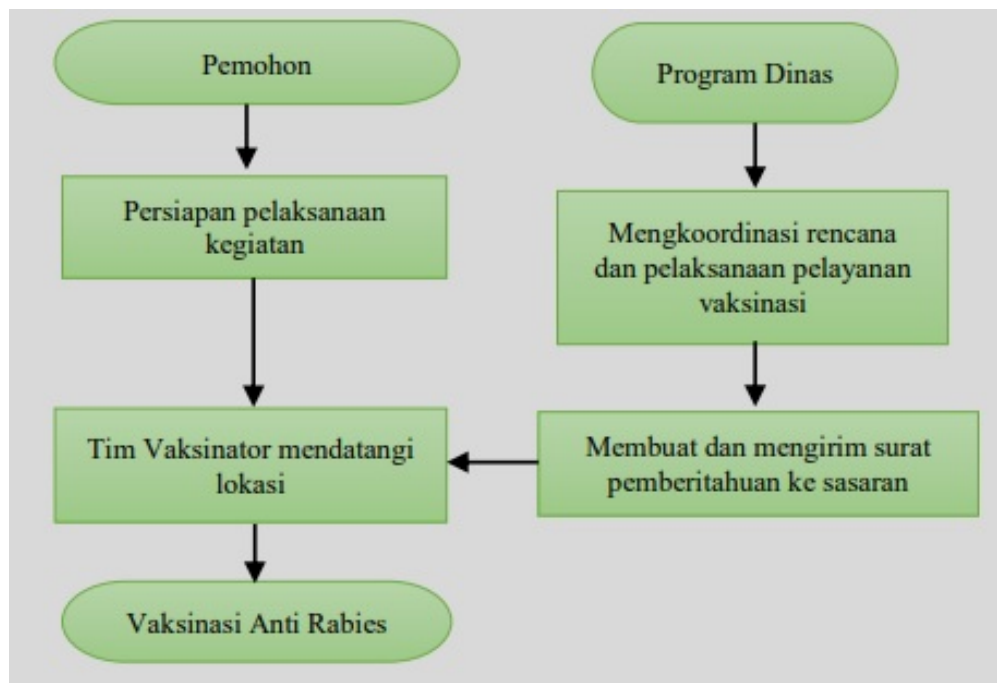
Pemohon

Persiapan pelaksanaan kegiatan

Tim Vaksinator mendatangi lokasi

Vaksinasi Anti Rabies

Program Dinas

Mengkoordinasi rencana dan pelaksanaan pelayanan vaksinasi

Membuat dan mengirim surat pemberitahuan ke sasaran